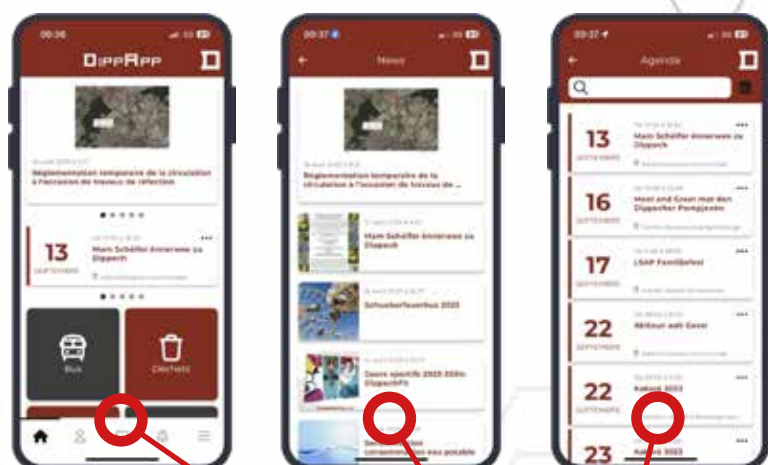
00:36

DIPPAPP

Réglementation temporaire de la circulation à l'occasion de travaux de réfection

13 SEPTEMBRE

Mam Schäfer ënnerwee zu Dippech

Bus

Déchets

00:37

News

Réglementation temporaire de la circulation à l'occasion de travaux de ...

Mam Schäfer ënnerwee zu Dippech

Schoulerfeuerbus 2023

Cours sportifs 2023-2024 DippechFit

00:37

Agenda

13 SEPTEMBRE

Mam Schäfer ënnerwee zu Dippech

16 SEPTEMBRE

Meet and Greet mat den Dippecher Pompjeeën

17 SEPTEMBRE

LSAP Familjefest

22 SEPTEMBRE

Wiltour adt Gezei

22 SEPTEMBRE

Kabaré 2023

23